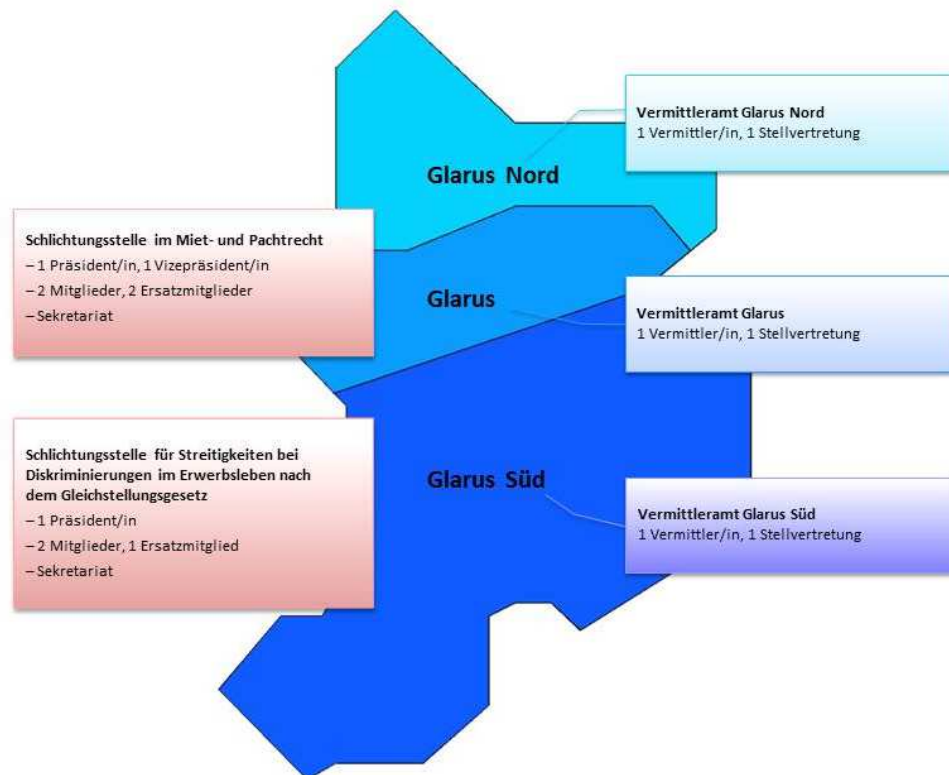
Vermitteleramt Glarus Nord
1 Vermittler/in, 1 Stellvertretung

Glarus Nord

Schlichtungsstelle im Miet- und Pachtrecht
– 1 Präsident/in, 1 Vizepräsident/in
– 2 Mitglieder, 2 Ersatzmitglieder
– Sekretariat

Glarus

Vermitteleramt Glarus
1 Vermittler/in, 1 Stellvertretung

Schlichtungsstelle für Streitigkeiten bei Diskriminierungen im Erwerbsleben nach dem Gleichstellungsgesetz
– 1 Präsident/in
– 2 Mitglieder, 1 Ersatzmitglied
– Sekretariat

Glarus Süd

Vermitteleramt Glarus Süd
1 Vermittler/in, 1 Stellvertretung